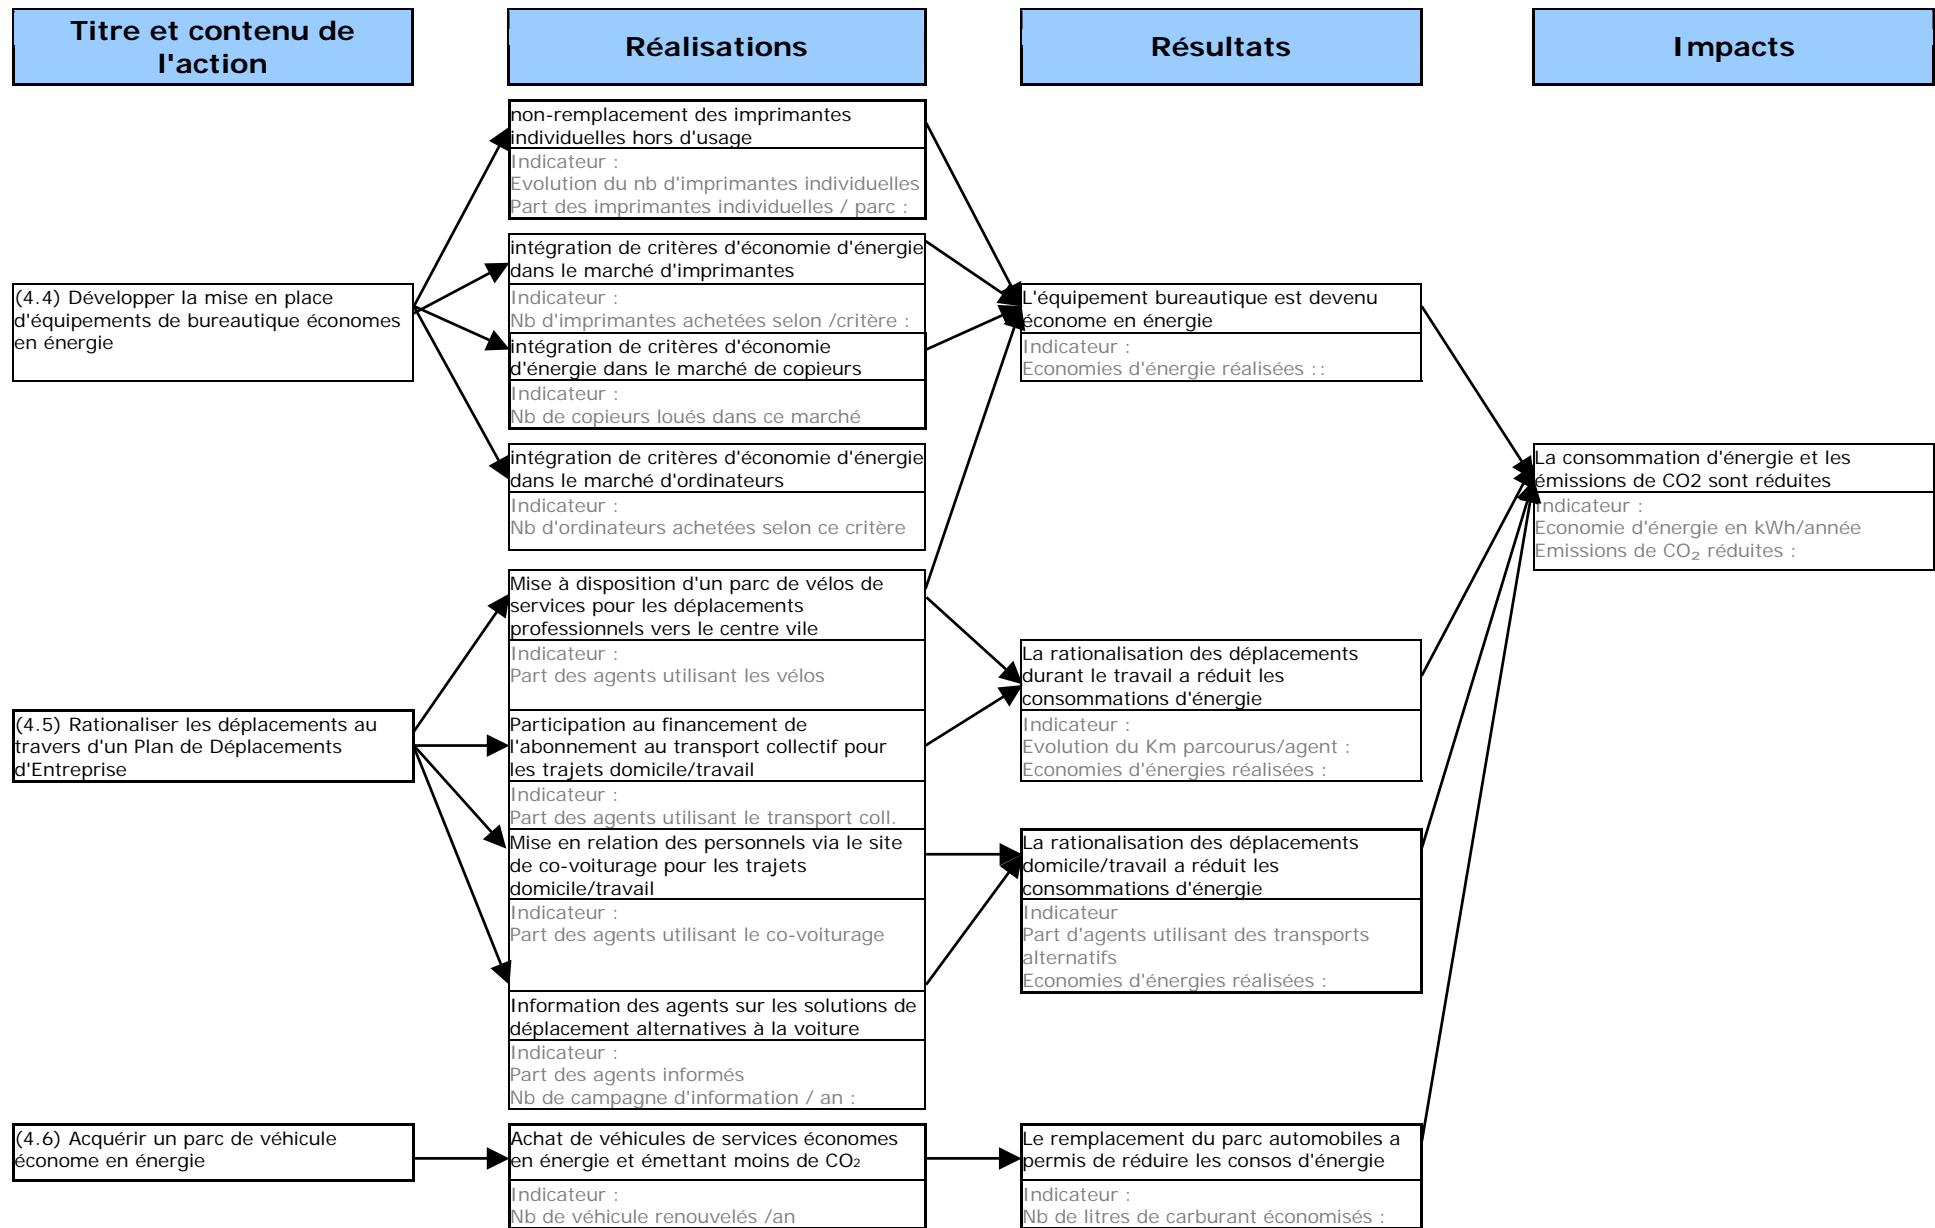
Titre et contenu de l'action

Réalisations

Résultats

Impacts

(4.4) Développer la mise en place d'équipements de bureautique économes en énergie

non-remplacement des imprimantes individuelles hors d'usage
Indicateur :
Evolution du nb d'imprimantes individuelles
Part des imprimantes individuelles / parc :

intégration de critères d'économie d'énergie dans le marché d'imprimantes
Indicateur :
Nb d'imprimantes achetées selon /critère :

intégration de critères d'économie d'énergie dans le marché de copieurs
Indicateur :
Nb de copieurs loués dans ce marché

intégration de critères d'économie d'énergie dans le marché d'ordinateurs
Indicateur :
Nb d'ordinateurs achetées selon ce critère

L'équipement bureautique est devenu économe en énergie
Indicateur :
Economies d'énergie réalisées ::

La consommation d'énergie et les émissions de CO2 sont réduites
Indicateur :
Economie d'énergie en kWh/année
Emissions de $CO_2$ réduites :

(4.5) Rationaliser les déplacements au travers d'un Plan de Déplacements d'Entreprise

Mise à disposition d'un parc de vélos de services pour les déplacements professionnels vers le centre vile
Indicateur :
Part des agents utilisant les vélos

Participation au financement de l'abonnement au transport collectif pour les trajets domicile/travail
Indicateur :
Part des agents utilisant le transport coll.

Mise en relation des personnels via le site de co-voiturage pour les trajets domicile/travail
Indicateur :
Part des agents utilisant le co-voiturage

Information des agents sur les solutions de déplacement alternatives à la voiture
Indicateur :
Part des agents informés
Nb de campagne d'information / an :

La rationalisation des déplacements durant le travail a réduit les consommations d'énergie
Indicateur :
Evolution du Km parcourus/agent :
Economies d'énergies réalisées :

La rationalisation des déplacements domicile/travail a réduit les consommations d'énergie
Indicateur
Part d'agents utilisant des transports alternatifs
Economies d'énergies réalisées :

(4.6) Acquérir un parc de véhicule économe en énergie

Achat de véhicules de services économes en énergie et émettant moins de $CO_2$
Indicateur :
Nb de véhicule renouvelés /an

Le remplacement du parc automobiles a permis de réduire les consos d'énergie
Indicateur :
Nb de litres de carburant économisés :